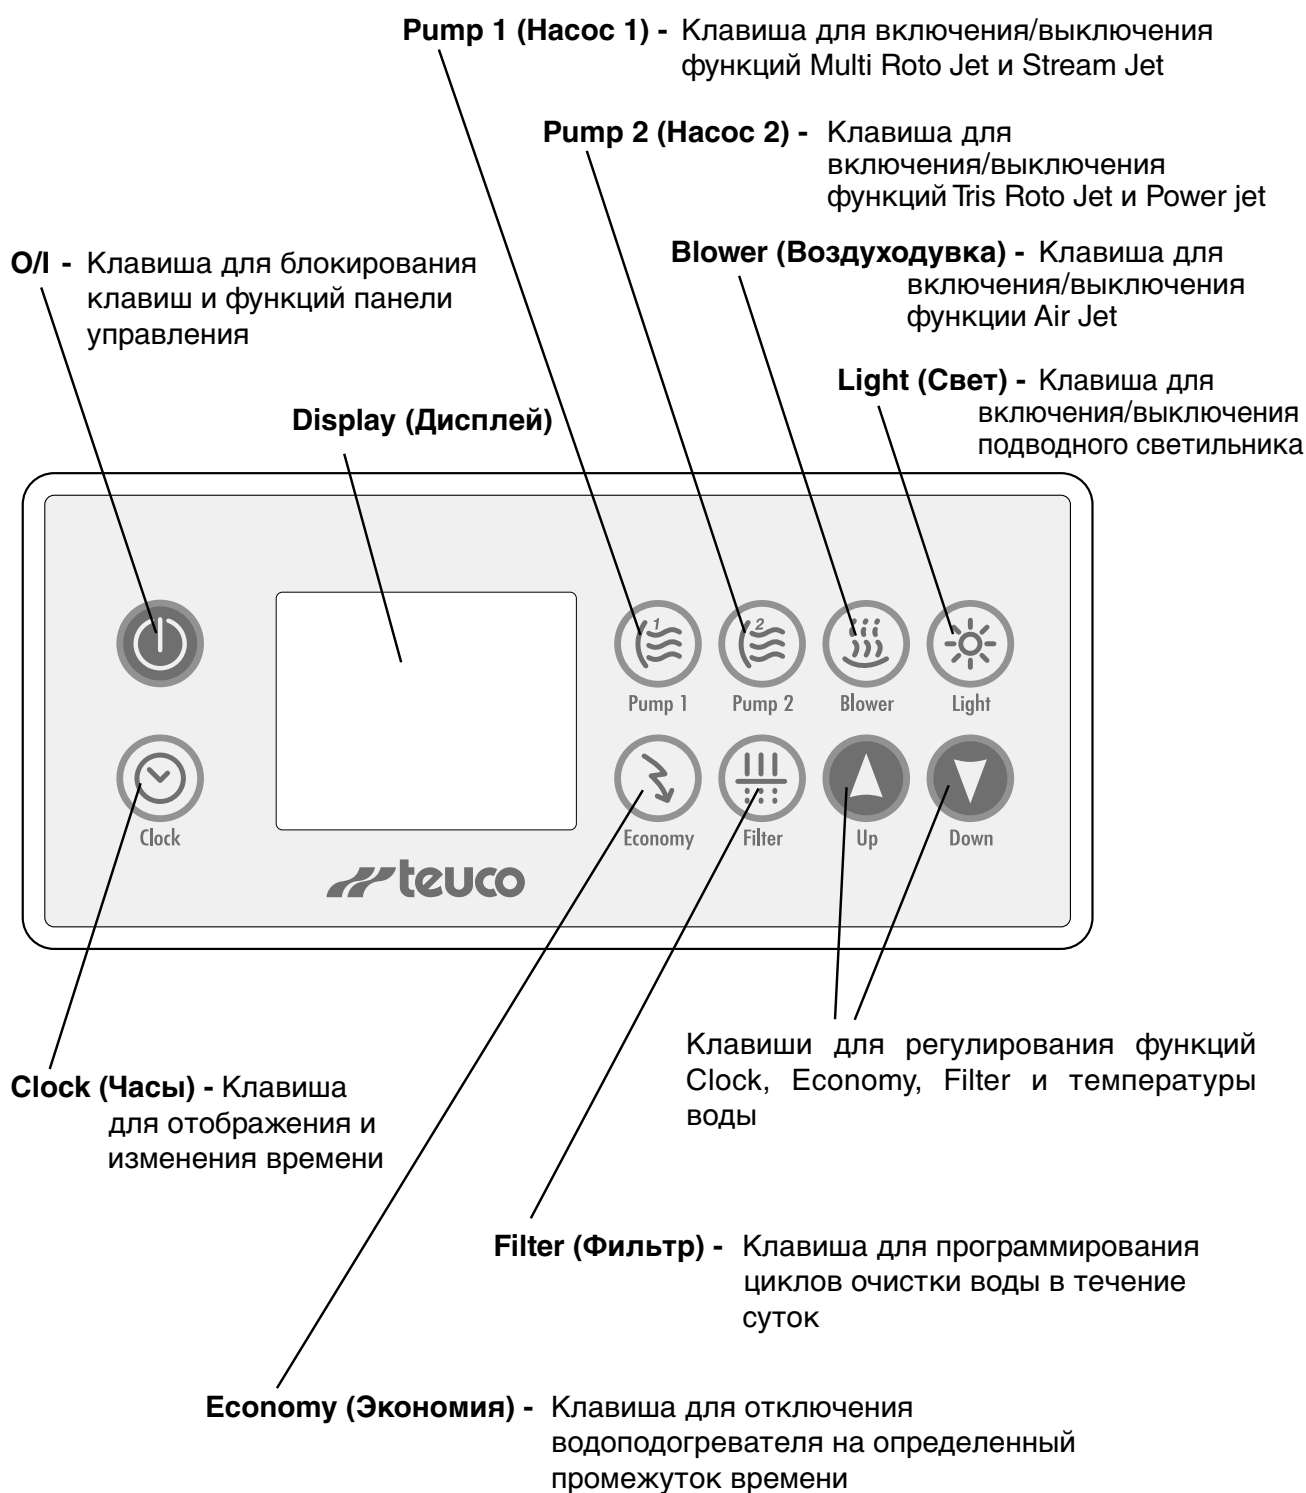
**Pump 1 (Насос 1) -** Клавиша для включения/выключения функций Multi Roto Jet и Stream Jet

**Pump 2 (Насос 2) -** Клавиша для включения/выключения функций Tris Roto Jet и Power jet

**Blower (Воздуходувка) -** Клавиша для включения/выключения функции Air Jet

**O/I -** Клавиша для блокирования клавиш и функций панели управления

**Light (Свет) -** Клавиша для включения/выключения подводного светильника

**Display (Дисплей)**

Pump 1

Pump 2

Blower

Light

Clock

Economy

Filter

Up

Down

teuco

Клавиши для регулирования функций Clock, Economy, Filter и температуры воды

**Clock (Часы) -** Клавиша для отображения и изменения времени

**Filter (Фильтр) -** Клавиша для программирования циклов очистки воды в течение суток

**Economy (Экономия) -** Клавиша для отключения водоподогревателя на определенный промежуток времени